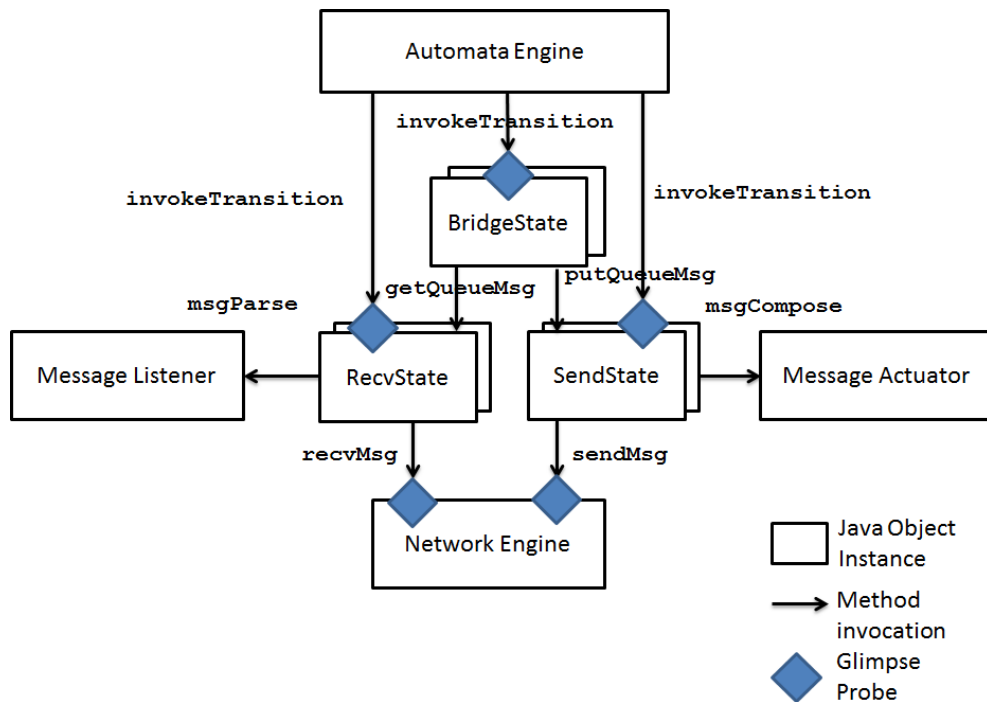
Automata Engine

invokeTransition

invokeTransition

BridgeState

invokeTransition

putQueueMsg

getQueueMsg

msgParse

msgCompose

Message Listener

RecvState

SendState

Message Actuator

recvMsg

sendMsg

Network Engine

Java Object Instance

Method invocation

Glimpse Probe